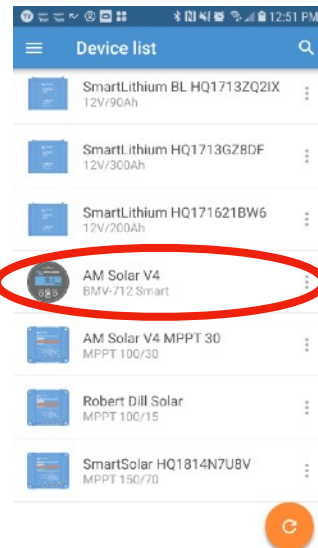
12:51 PM

Device list

SmartLithium BL HQ1713ZQ2IX
12V/90Ah

SmartLithium HQ1713GZ8DF
12V/300Ah

SmartLithium HQ171621BW6
12V/200Ah

AM Solar V4
BMV-712 Smart

AM Solar V4 MPPT 30
MPPT 100/30

Robert Dill Solar
MPPT 100/15

SmartSolar HQ1814N7U8V
MPPT 150/70